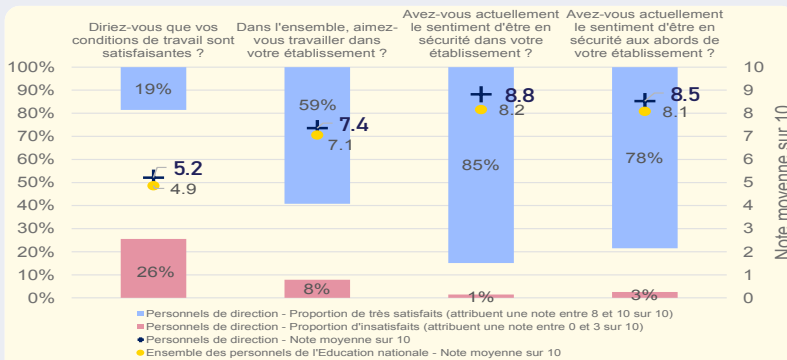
Diriez-vous que vos conditions de travail sont satisfaisantes ?

Dans l'ensemble, aimez-vous travailler dans votre établissement ?

Avez-vous actuellement le sentiment d'être en sécurité dans votre établissement ?

Avez-vous actuellement le sentiment d'être en sécurité aux abords de votre établissement ?

100%
90%
80%
70%
60%
50%
40%
30%
20%
10%
0%

19%
5.2
4.9
26%

59%
7.4
7.1
8%

8.8
8.2
85%
1%

8.5
8.1
78%
3%

10
9
8
7
6
5
4
3
2
1
0

Note moyenne sur 10

Personnels de direction - Proportion de très satisfaits (attribuent une note entre 8 et 10 sur 10)
Personnels de direction - Proportion d'insatisfaits (attribuent une note entre 0 et 3 sur 10)
Personnels de direction - Note moyenne sur 10
Ensemble des personnels de l'Education nationale - Note moyenne sur 10